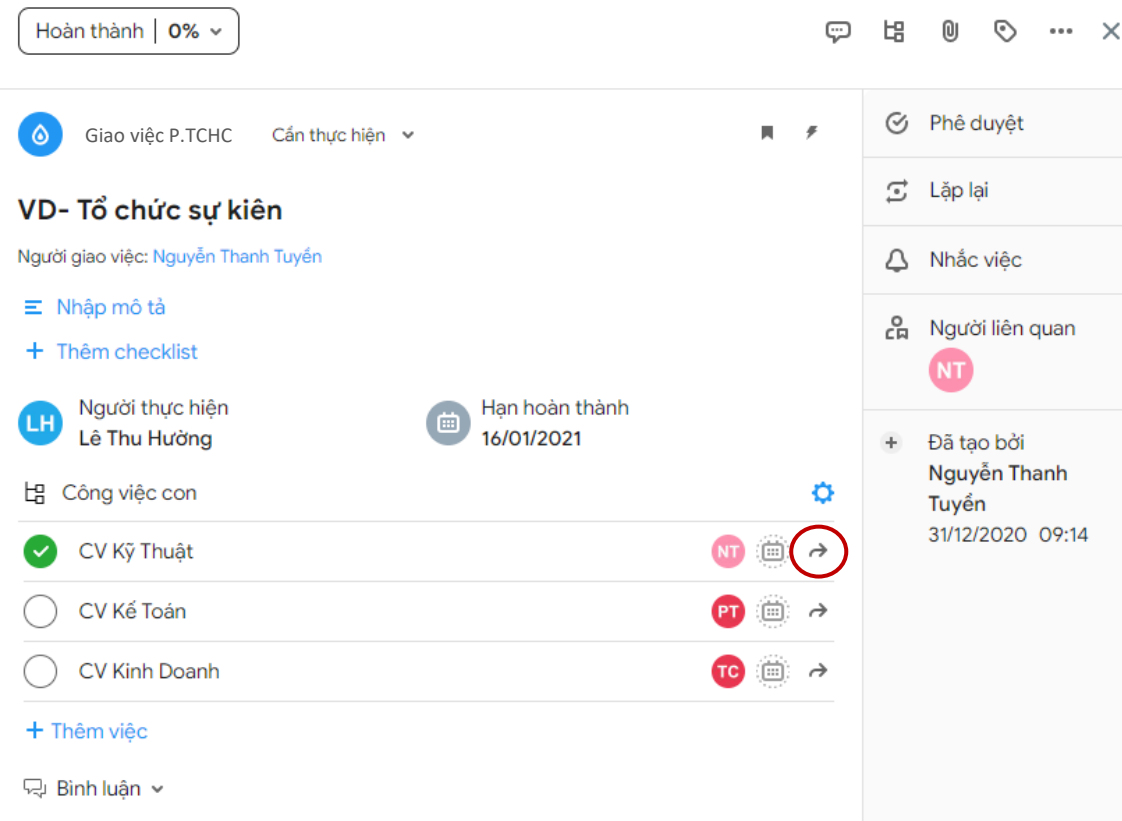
Hoàn thành | 0%

Giao việc P.TCHC Cần thực hiện

VD- Tổ chức sự kiên

Người giao việc: Nguyễn Thanh Tuyền

Nhập mô tả

Thêm checklist

LH Người thực hiện
Lê Thu Hường

Hạn hoàn thành
16/01/2021

Công việc con

CV Kỹ Thuật NT

CV Kế Toán PT

CV Kinh Doanh TC

Thêm việc

Bình luận

Phê duyệt

Lặp lại

Nhắc việc

Người liên quan
NT

Đã tạo bởi
Nguyễn Thanh Tuyền
31/12/2020 09:14